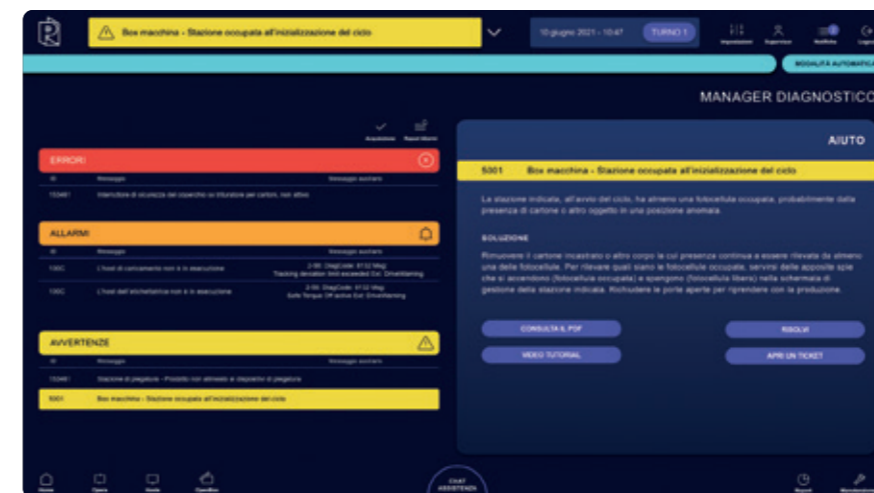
Box macchina - Stazione occupata all'inizializzazione del ciclo

10 giugno 2021 - 10:47 TURNO 1

Impostazioni Supervisor Notifiche Logo

MODALITÀ AUTOMATICA

MANAGER DIAGNOSTICO

Acquisizione Reset Allarmi

ERRORI

| ID | Messaggio | Messaggio ausiliario |
|---|---|---|
| 15340 | Interruttore di sicurezza del coperchio sx trituratore per cartoni, non attivo | |

ALLARMI

| ID | Messaggio | Messaggio ausiliario |
|---|---|---|
| 130C | L'host di caricamento non è in esecuzione | 2:00: DiagCode: 8132 Msg: Tracking deviation limit exceeded Ext: DriveWarning |
| 130C | L'host dell'etichettatrice non è in esecuzione | 2:00: DiagCode: 8132 Msg: Safe Torque Off active Ext: DriveWarning |

AVVERTENZE

| ID | Messaggio |
|---|---|
| 15340 | Stazione di piegatura - Posizito non almeno a dispositiv di piegatura |
| 5001 | Box macchina - Stazione occupata all'inizializzazione del ciclo |

AIUTO

5001 Box macchina - Stazione occupata all'inizializzazione del ciclo

La stazione indicata, all'avvio del ciclo, ha almeno una fotocellula occupata, probabilmente dalla presenza di cartone o altro oggetto in una posizione anomala.

SOLUZIONE

Rimuovere il cartone incastrato o altro corpo la cui presenza continua a essere rilevata da almeno una delle fotocellule. Per rilevare quali siano le fotocellule occupate, servirsi delle apposite spie che si accendono (fotocellula occupata) e spengono (fotocellula libera) nella schermata di gestione della stazione indicata. Richiudere le porte aperte per riprendere con la produzione.

CONSULTA IL PDF

RISOLVI

VIDEO TUTORIAL

APRI UN TICKET

Home Opera Node Openbox

CHAT ASSISTENZA

Report Manutenzione